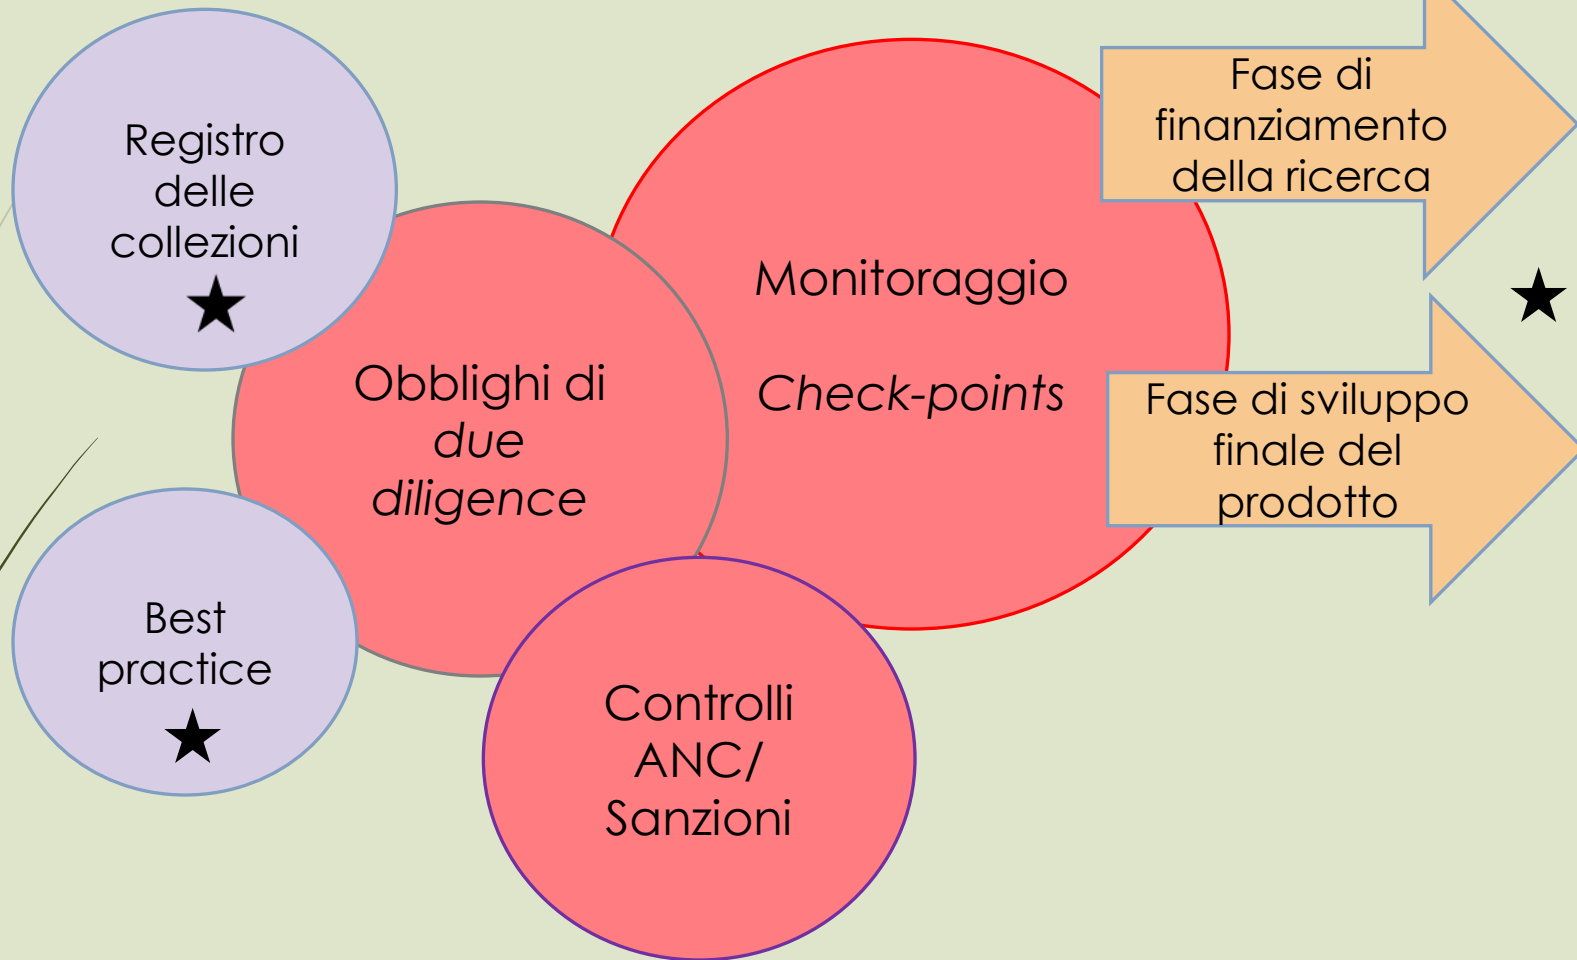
Registro delle collezioni ★

Obblighi di *due diligence*

Monitoraggio

*Check-points*

Fase di finanziamento della ricerca

★

Fase di sviluppo finale del prodotto

Best practice ★

Controlli ANC/ Sanzioni